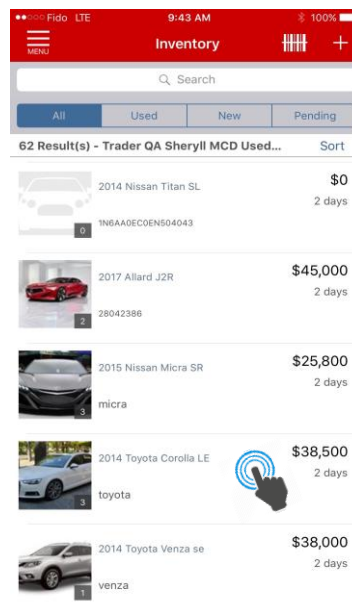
●●○○○ Fido LTE 9:43 AM 100%

MENU Inventory +

Search

All Used New Pending

62 Result(s) - Trader QA Sheryll MCD Used... Sort

0 2014 Nissan Titan SL $0 2 days 1N6AA0EC0EN504043

2 2017 Allard J2R $45,000 2 days 28042386

3 2015 Nissan Micra SR $25,800 2 days micra

3 2014 Toyota Corolla LE $38,500 2 days toyota

1 2014 Toyota Venza se $38,000 2 days venza